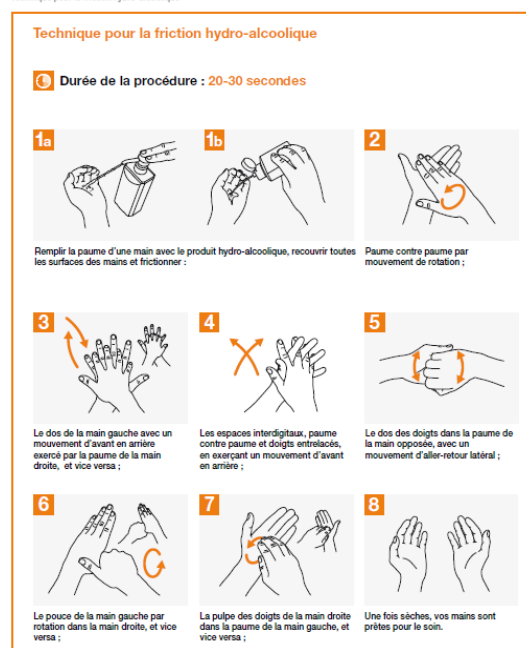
Technique pour la friction hydro-alcoolique

Durée de la procédure : 20-30 secondes

1a

1b

Remplir la paume d'une main avec le produit hydro-alcoolique, recouvrir toutes les surfaces des mains et frictionner :

2

Paume contre paume par mouvement de rotation ;

3

Le dos de la main gauche avec un mouvement d'avant en arrière exercé par la paume de la main droite, et vice versa ;

4

Les espaces interdigitaux, paume contre paume et doigts entrelacés, en exerçant un mouvement d'avant en arrière ;

5

Le dos des doigts dans la paume de la main opposée, avec un mouvement d'aller-retour latéral ;

6

Le pouce de la main gauche par rotation dans la main droite, et vice versa ;

7

La pulpe des doigts de la main droite dans la paume de la main gauche, et vice versa ;

8

Une fois sèches, vos mains sont prêtes pour le soin.